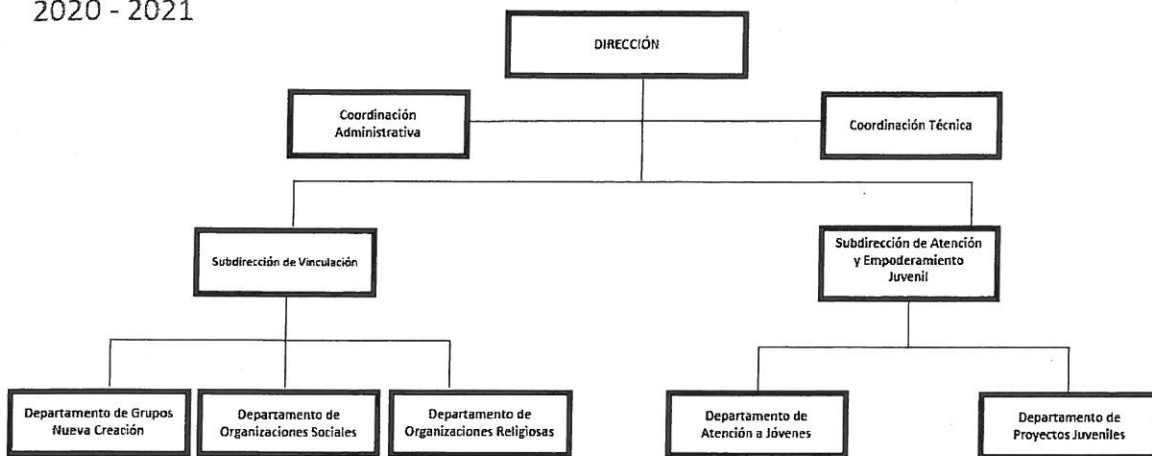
2020 - 2021

DIRECCIÓN

Coordinación Administrativa

Coordinación Técnica

Subdirección de Vinculación

Subdirección de Atención y Empoderamiento Juvenil

Departamento de Grupos Nueva Creación

Departamento de Organizaciones Sociales

Departamento de Organizaciones Religiosas

Departamento de Atención a Jóvenes

Departamento de Proyectos Juveniles